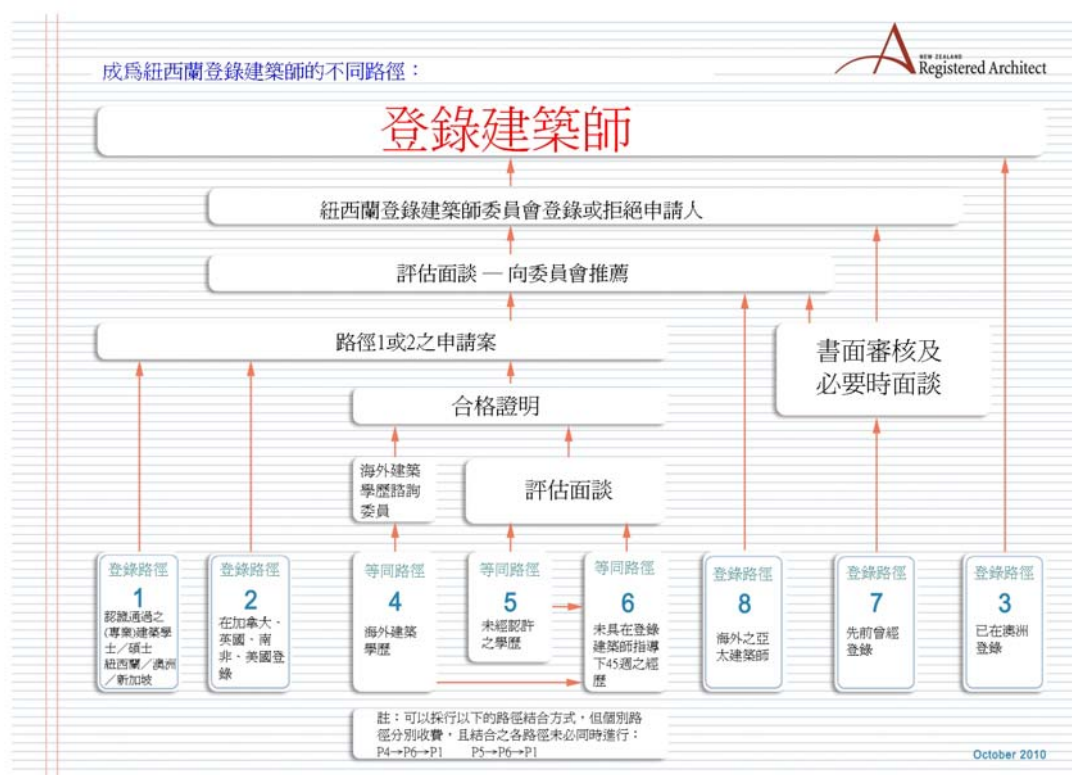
成爲紐西蘭登錄建築師的不同路徑：

NEW ZEALAND Registered Architect

登錄建築師

紐西蘭登錄建築師委員會登錄或拒絕申請人

評估面談 — 向委員會推薦

路徑1或2之申請案

書面審核及必要時面談

合格證明

海外建築學歷諮詢委員

評估面談

登錄路徑 1 認識通過之(專業)建築學士／碩士 紐西蘭／澳洲／新加坡

登錄路徑 2 在加拿大、英國、南非、美國登錄

等同路徑 4 海外建築學歷

等同路徑 5 未經認許之學歷

等同路徑 6 未具在登錄建築師指導下45週之經歷

登錄路徑 8 海外之亞太建築師

登錄路徑 7 先前曾經登錄

登錄路徑 3 已在澳洲登錄

註：可以採行以下的路徑結合方式，但個別路徑分別收費，且結合之各路徑未必同時進行：
P4→P6→P1　　P5→P6→P1

October 2010